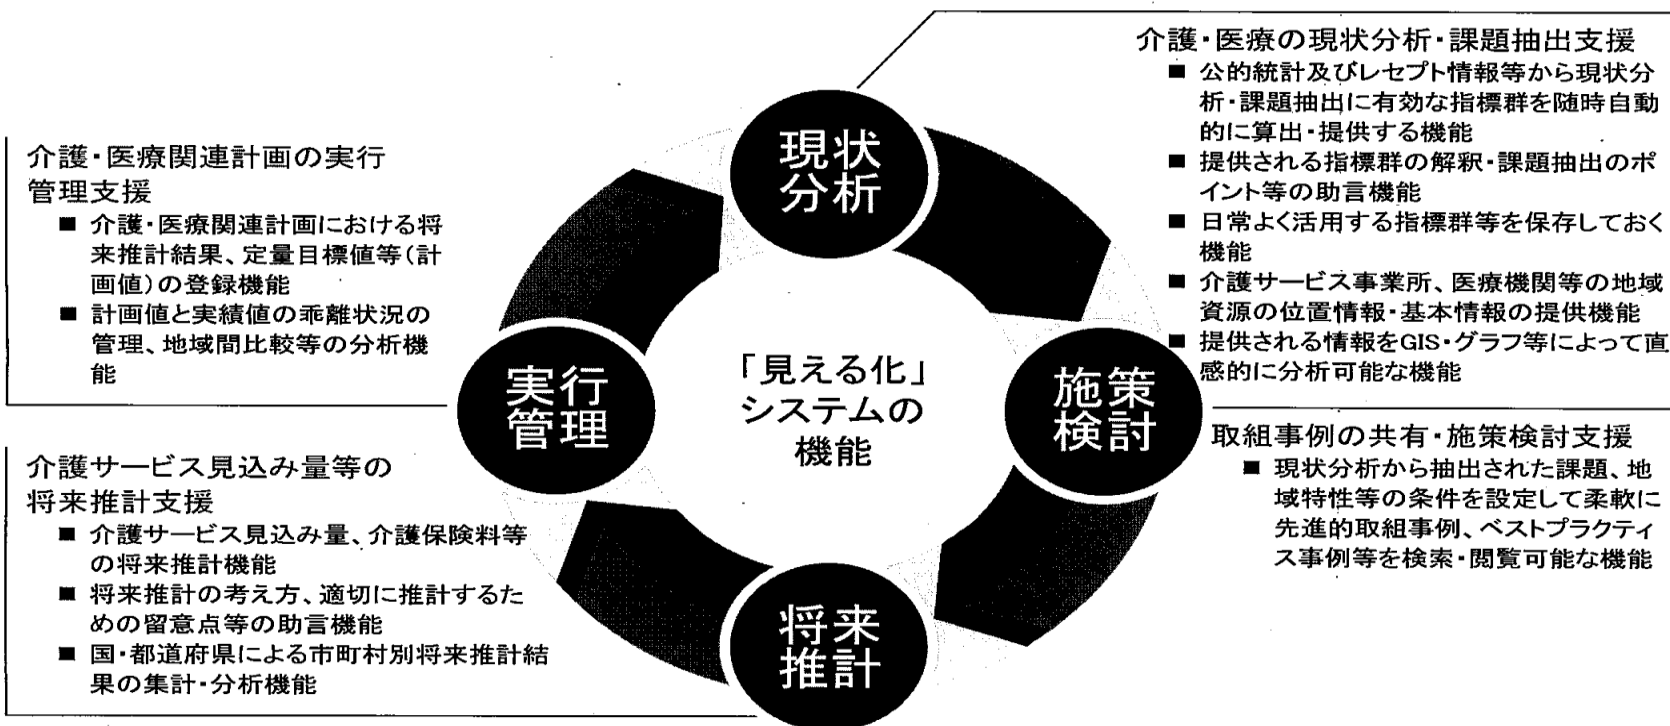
介護・医療の現状分析・課題抽出支援

■ 公的統計及びレセプト情報等から現状分析・課題抽出に有効な指標群を随時自動的に算出・提供する機能
■ 提供される指標群の解釈・課題抽出のポイント等の助言機能
■ 日常よく活用する指標群等を保存しておく機能
■ 介護サービス事業所、医療機関等の地域資源の位置情報・基本情報の提供機能
■ 提供される情報をGIS・グラフ等によって直感的に分析可能な機能

介護・医療関連計画の実行管理支援

■ 介護・医療関連計画における将来推計結果、定量目標値等(計画値)の登録機能
■ 計画値と実績値の乖離状況の管理、地域間比較等の分析機能

現状分析

実行管理

「見える化」システムの機能

施策検討

将来推計

取組事例の共有・施策検討支援

■ 現状分析から抽出された課題、地域特性等の条件を設定して柔軟に先進的取組事例、ベストプラクティス事例等を検索・閲覧可能な機能

介護サービス見込み量等の将来推計支援

■ 介護サービス見込み量、介護保険料等の将来推計機能
■ 将来推計の考え方、適切に推計するための留意点等の助言機能
■ 国・都道府県による市町村別将来推計結果の集計・分析機能